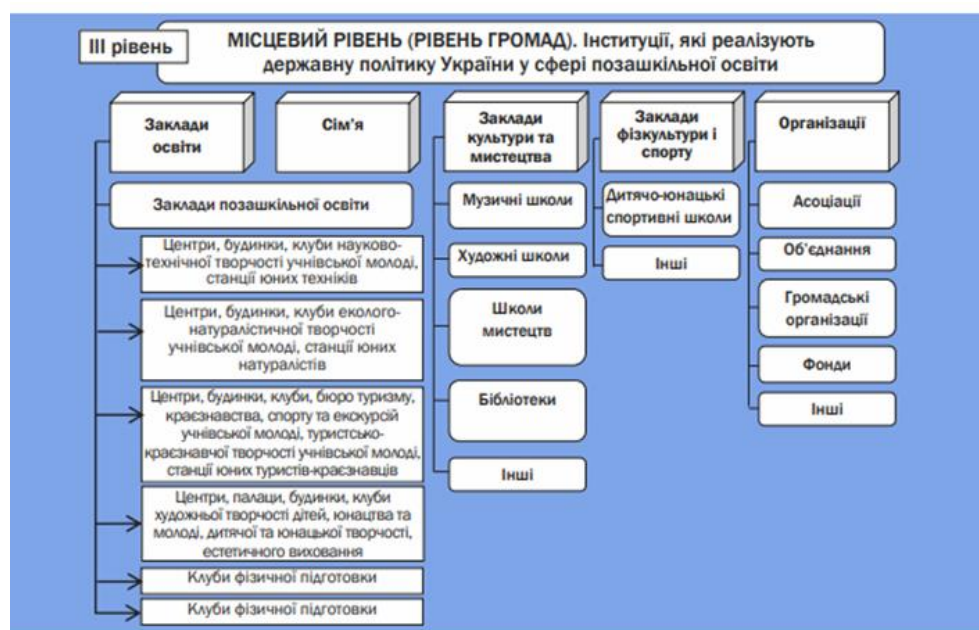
III рівень

МІСЦЕВИЙ РІВЕНЬ (РІВЕНЬ ГРОМАД). Інституції, які реалізують державну політику України у сфері позашкільної освіти

Заклади освіти

Сім'я

Заклади культури та мистецтва

Заклади фізкультури і спорту

Організації

Заклади позашкільної освіти

Центри, будинки, клуби науково-технічної творчості учнівської молоді, станції юних техніків

Центри, будинки, клуби еколого-натуралістичної творчості учнівської молоді, станції юних натуралістів

Центри, будинки, клуби, бюро туризму, краєзнавства, спорту та екскурсій учнівської молоді, туристсько-краєзнавчої творчості учнівської молоді, станції юних туристів-краєзнавців

Центри, палаци, будинки, клуби художньої творчості дітей, юнацтва та молоді, дитячої та юнацької творчості, естетичного виховання

Клуби фізичної підготовки

Клуби фізичної підготовки

Музичні школи

Художні школи

Школи мистецтв

Бібліотеки

Інші

Дитячо-юнацькі спортивні школи

Інші

Асоціації

Об'єднання

Громадські організації

Фонди

Інші